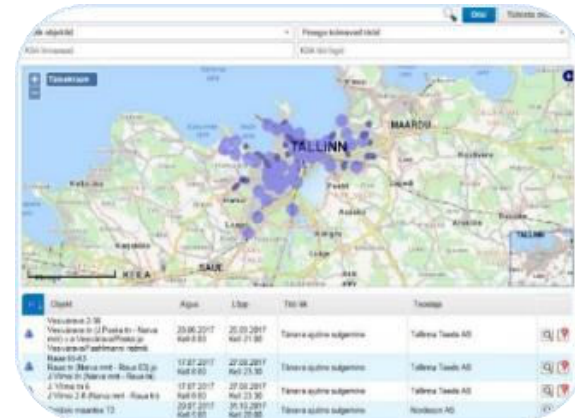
Otsi

Tühista otsing

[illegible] objektid

Kõik tööd

Tänavkaart

+

MAARDU

TALLINN

KEILA

SAUE

TALLINN

| Objekt | Algus | Lõpp | Töö liik | Teostaja |
|---|---|---|---|---|
| Vesivärava 2-38 Vesivärava tn (J.Poska tn - Narva mnt) ja Vesivärava/Poska ja Vesivärava/Pallimaru ristmik | 20.06.2017 Kell 8:00 | 20.09.2017 Kell 21:00 | Tänava ajutine sulgemine | Tallinna Teede AS |
| Raua tn 6-43 Raua tn (Narva mnt - Raua 63) ja J.Vilmsi tn (Narva mnt - Raua tn) | 17.07.2017 Kell 8:00 | 27.08.2017 Kell 23:30 | Tänava ajutine sulgemine | Tallinna Teede AS |
| J. Vilmsi tn 6 J.Vilmsi 2-6 (Narva mnt - Raua tn) | 17.07.2017 Kell 8:00 | 27.08.2017 Kell 23:30 | Tänava ajutine sulgemine | Tallinna Teede AS |
| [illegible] maantee 13 | 20.07.2017 Kell 8:00 | 31.10.2017 Kell 20:00 | Tänava ajutine sulgemine | Nordecon AS |